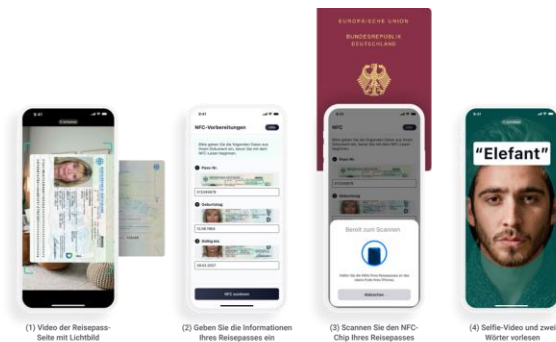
EUROPÄISCHE UNION
BUNDESREPUBLIK DEUTSCHLAND

NFC-Vorbereitungen

NFC scannen

NFC

Bereit zum Scannen

Abbrechen

"Elefant"

(1) Video der Reisepass-Seite mit Lichtbild

(2) Geben Sie die Informationen Ihres Reisepasses ein

(3) Scannen Sie den NFC-Chip Ihres Reisepasses

(4) Selfie-Video und zwei Wörter vorlesen